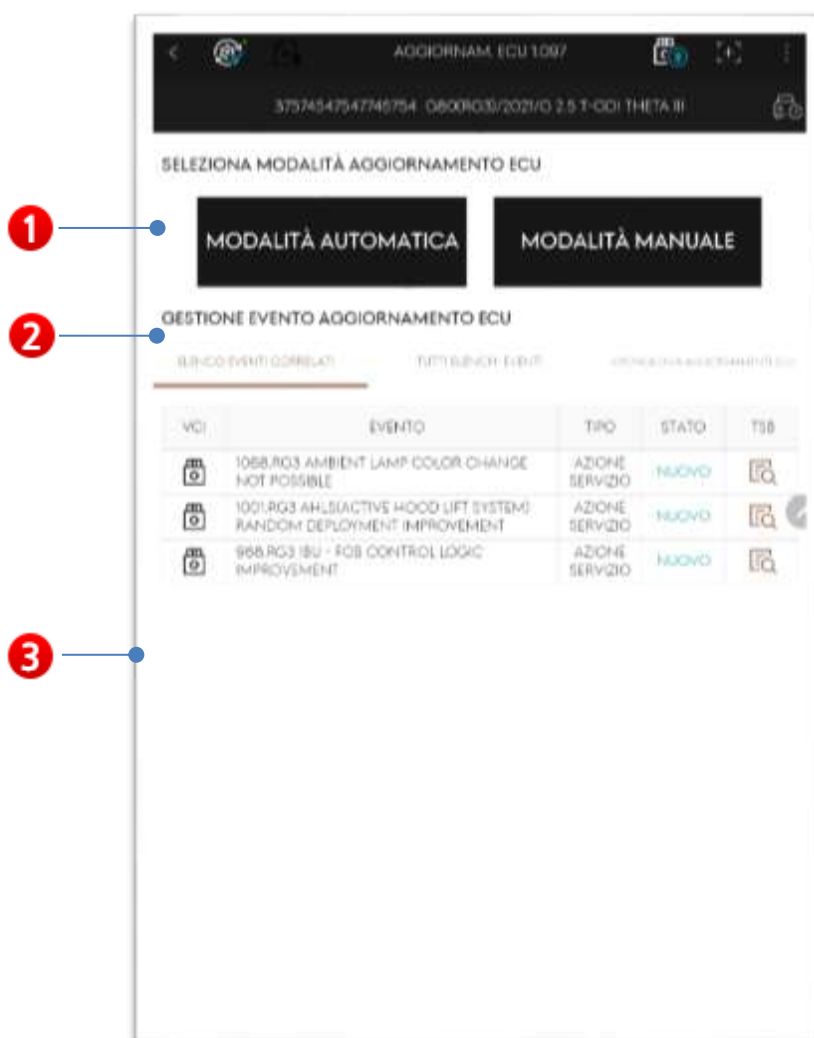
AGGIORNAM. ECU 1.097

37574547547745754 G800RO3/2021/O 2.5 T-GDI THETA III

SELEZIONA MODALITÀ AGGIORNAMENTO ECU

1

MODALITÀ AUTOMATICA

MODALITÀ MANUALE

2

GESTIONE EVENTO AGGIORNAMENTO ECU

ELENCO EVENTI CORRELATI

TUTTI ELENCHI EVENTI

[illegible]

| VCI | EVENTO | TIPO | STATO | TSB |
|---|---|---|---|---|
| | 1068.RG3 AMBIENT LAMP COLOR CHANGE NOT POSSIBLE | AZIONE SERVIZIO | NUOVO | |
| | 1001.RG3 AHLS(ACTIVE HOOD LIFT SYSTEM) RANDOM DEPLOYMENT IMPROVEMENT | AZIONE SERVIZIO | NUOVO | |
| | 988.RG3 IBU - FOB CONTROL LOGIC IMPROVEMENT | AZIONE SERVIZIO | NUOVO | |

3